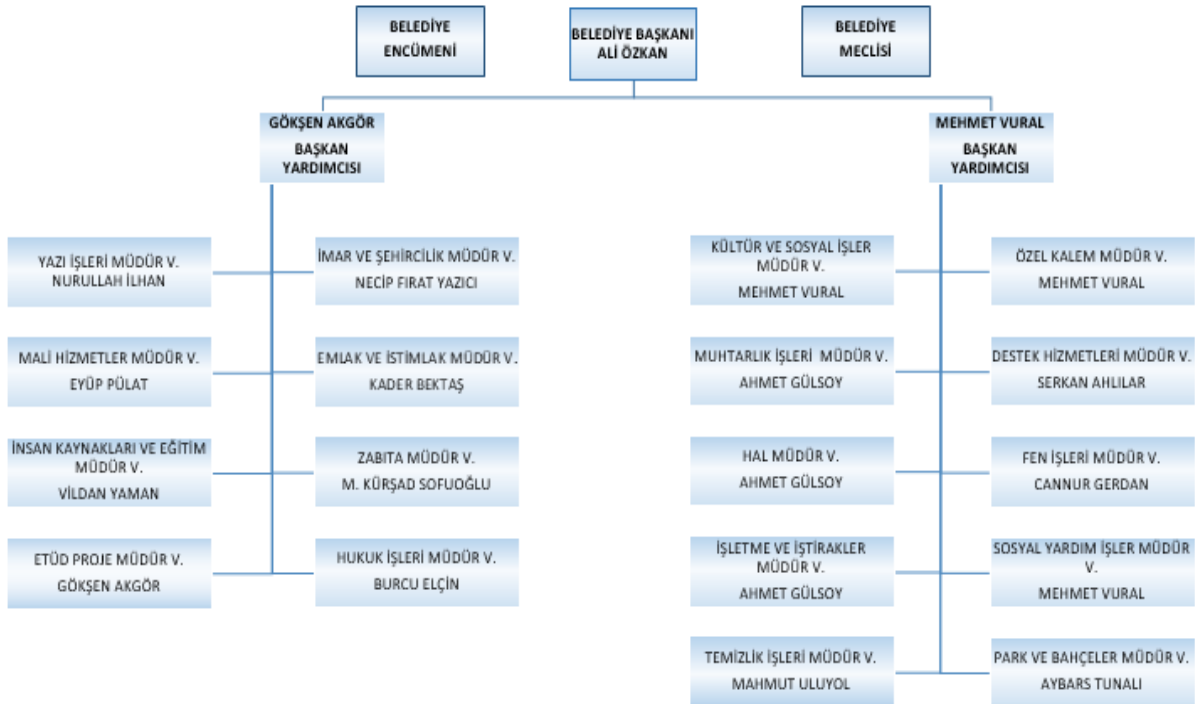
BELEDİYE ENCÜMENİ

BELEDİYE BAŞKANI ALİ ÖZKAN

BELEDİYE MECLİSİ

GÖKŞEN AKGÖR BAŞKAN YARDIMCISI

MEHMET VURAL BAŞKAN YARDIMCISI

YAZI İŞLERİ MÜDÜR V. NURULLAH İLHAN

İMAR VE ŞEHİRCİLİK MÜDÜR V. NECİP FIRAT YAZICI

MALİ HİZMETLER MÜDÜR V. EYÜP PÜLAT

EMLAK VE İSTİMLAK MÜDÜR V. KADER BEKTAŞ

İNSAN KAYNAKLARI VE EĞİTİM MÜDÜR V. VİLDAN YAMAN

ZABITA MÜDÜR V. M. KÜRŞAD SOFUOĞLU

ETÜD PROJE MÜDÜR V. GÖKŞEN AKGÖR

HUKUK İŞLERİ MÜDÜR V. BURCU ELÇİN

KÜLTÜR VE SOSYAL İŞLER MÜDÜR V. MEHMET VURAL

ÖZEL KALEM MÜDÜR V. MEHMET VURAL

MUHTARLIK İŞLERİ MÜDÜR V. AHMET GÜLSOY

DESTEK HİZMETLERİ MÜDÜR V. SERKAN AHLILAR

HAL MÜDÜR V. AHMET GÜLSOY

FEN İŞLERİ MÜDÜR V. CANNUR GERDAN

İŞLETME VE İŞTİRAKLER MÜDÜR V. AHMET GÜLSOY

SOSYAL YARDIM İŞLER MÜDÜR V. MEHMET VURAL

TEMİZLİK İŞLERİ MÜDÜR V. MAHMUT ULUYOL

PARK VE BAHÇELER MÜDÜR V. AYBARS TUNALI